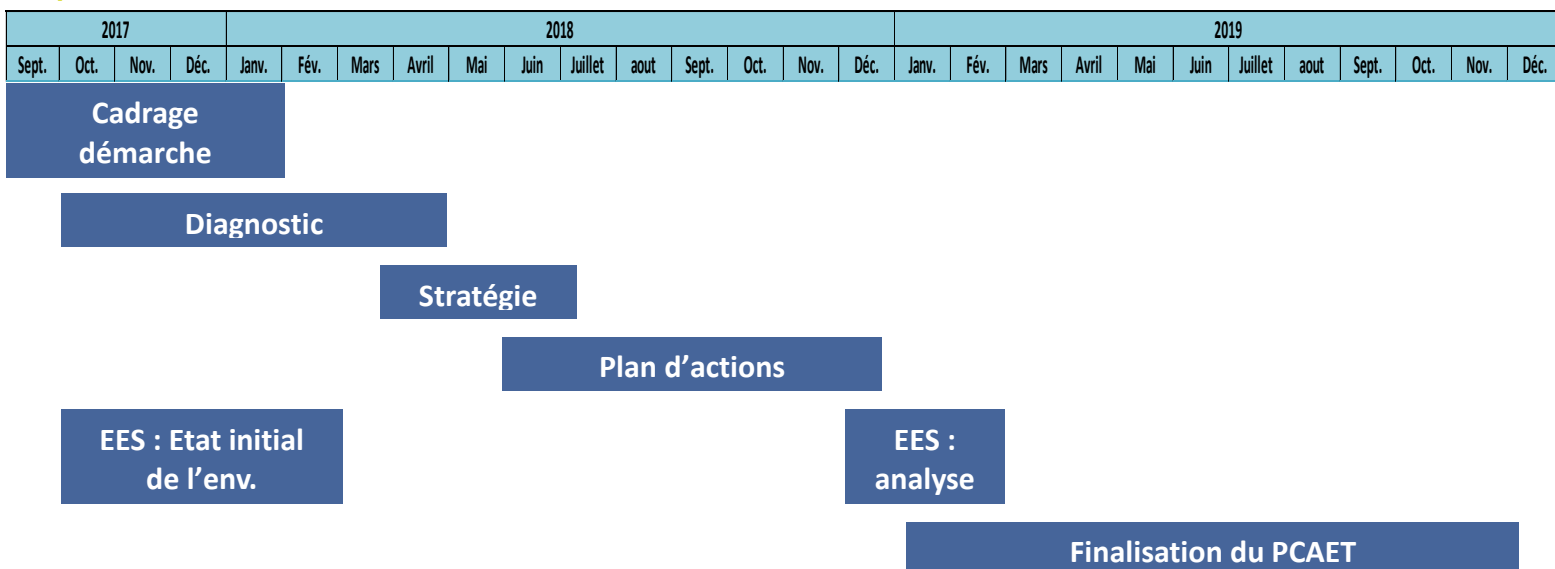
| 2017 | | | | 2018 | | | | | | | | | | | | 2019 | | | | | | | | | | | |
|---|---|---|---|---|---|---|---|---|---|---|---|---|---|---|---|---|---|---|---|---|---|---|---|---|---|---|---|
| Sept. | Oct. | Nov. | Déc. | Janv. | Fév. | Mars | Avril | Mai | Juin | Juillet | aout | Sept. | Oct. | Nov. | Déc. | Janv. | Fév. | Mars | Avril | Mai | Juin | Juillet | aout | Sept. | Oct. | Nov. | Déc. |

Cadrage démarche

Diagnostic

Stratégie

Plan d'actions

EES : Etat initial de l'env.

EES : analyse

Finalisation du PCAET